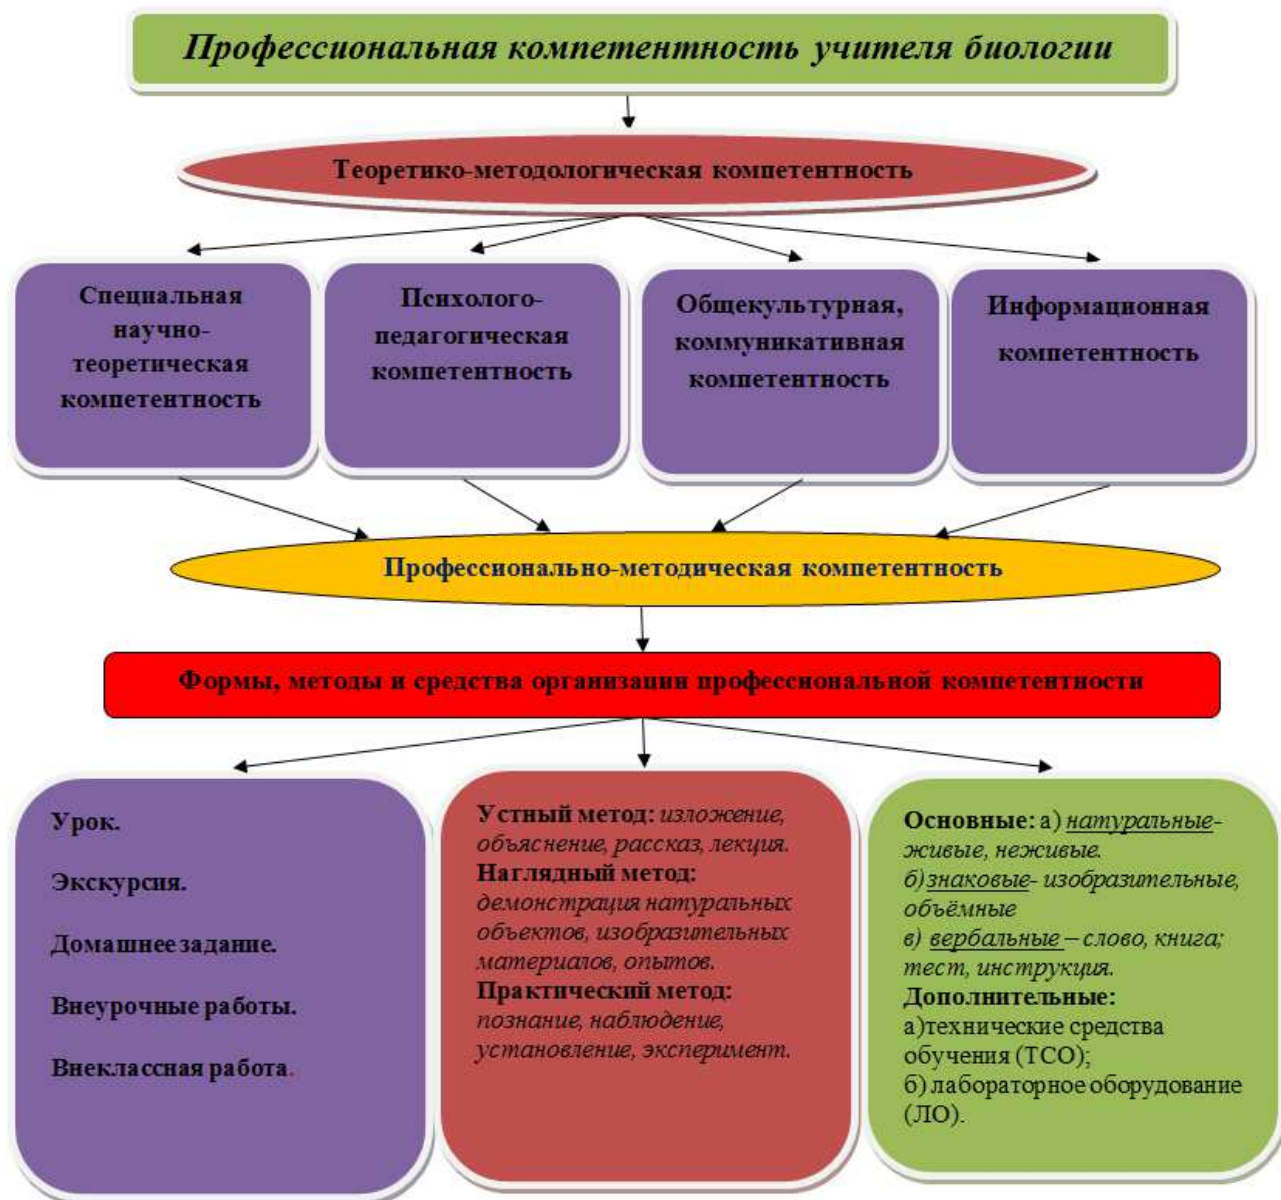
Профессиональная компетентность учителя биологии

Теоретико-методологическая компетентность

Специальная научно-теоретическая компетентность

Психолого-педагогическая компетентность

Общекультурная, коммуникативная компетентность

Информационная компетентность

Профессионально-методическая компетентность

Формы, методы и средства организации профессиональной компетентности

Урок.

Экскурсия.

Домашнее задание.

Внеурочные работы.

Внеклассная работа.

Устный метод: изложение, объяснение, рассказ, лекция.
Наглядный метод: демонстрация натуральных объектов, изобразительных материалов, опытов.
Практический метод: познание, наблюдение, установление, эксперимент.

Основные: а) натуральные-живые, неживые.
б) знаковые- изобразительные, объёмные
в) вербальные – слово, книга; тест, инструкция.
Дополнительные:
а)технические средства обучения (ТСО);
б) лабораторное оборудование (ЛО).